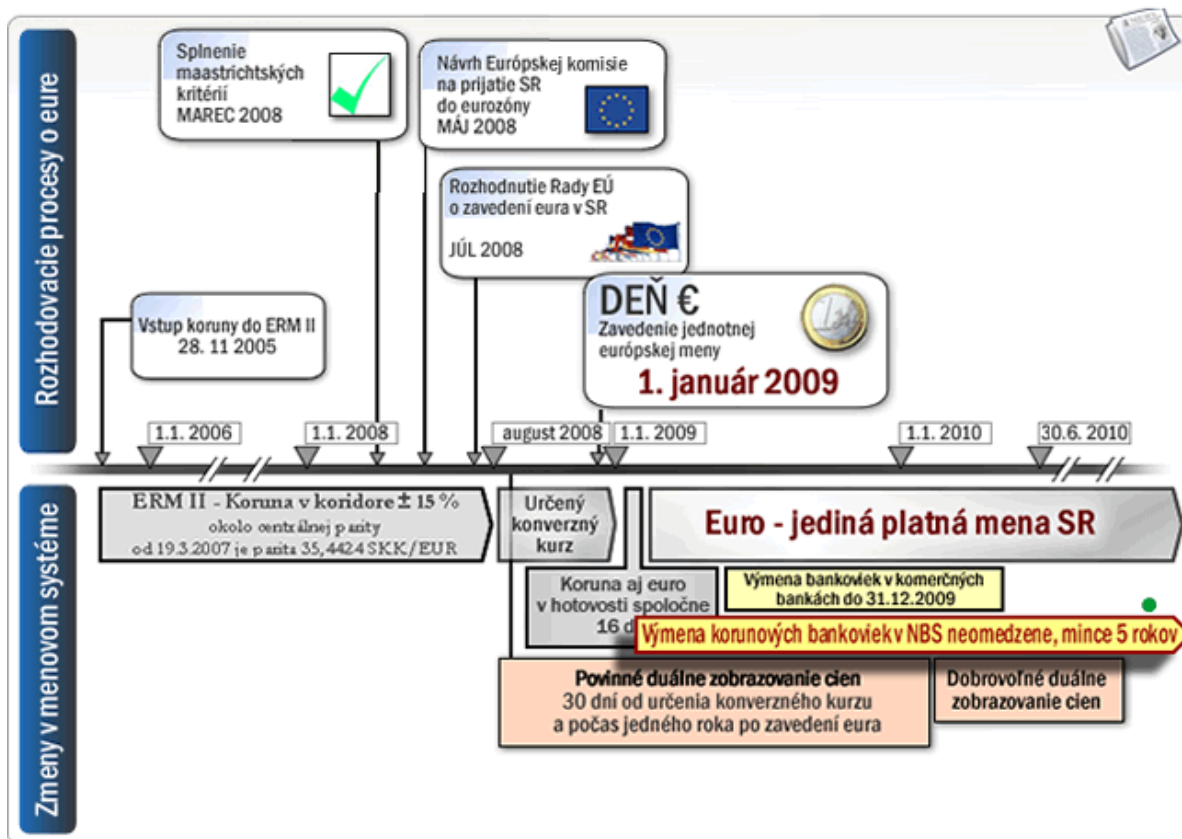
Rozhodovacie procesy o eure

Splnenie maastrichtských kritérií
MAREC 2008

Návrh Európskej komisie na prijatie SR do eurozóny
MÁJ 2008

Rozhodnutie Rady EÚ o zavedení eura v SR
JÚL 2008

Vstup koruny do ERM II
28. 11 2005

DEŇ €
Zavedenie jednotnej európskej meny
1. január 2009

1.1. 2006
1.1. 2008
august 2008
1.1. 2009
1.1. 2010
30.6. 2010

Zmeny v menovom systéme

ERM II - Koruna v koridore ± 15 %
okolo centrálnej parity
od 19.3.2007 je parita 35,4424 SKK/EUR

Určený konverzný kurz

Euro - jediná platná mena SR

Koruna aj euro v hotovosti spoločne 16 d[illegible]

Výmena bankoviek v komerčných bankách do 31.12.2009

Výmena korunových bankoviek v NBS neomedzene, mince 5 rokov

Povinné duálne zobrazovanie cien
30 dní od určenia konverzného kurzu a počas jedného roka po zavedení eura

Dobrovoľné duálne zobrazovanie cien